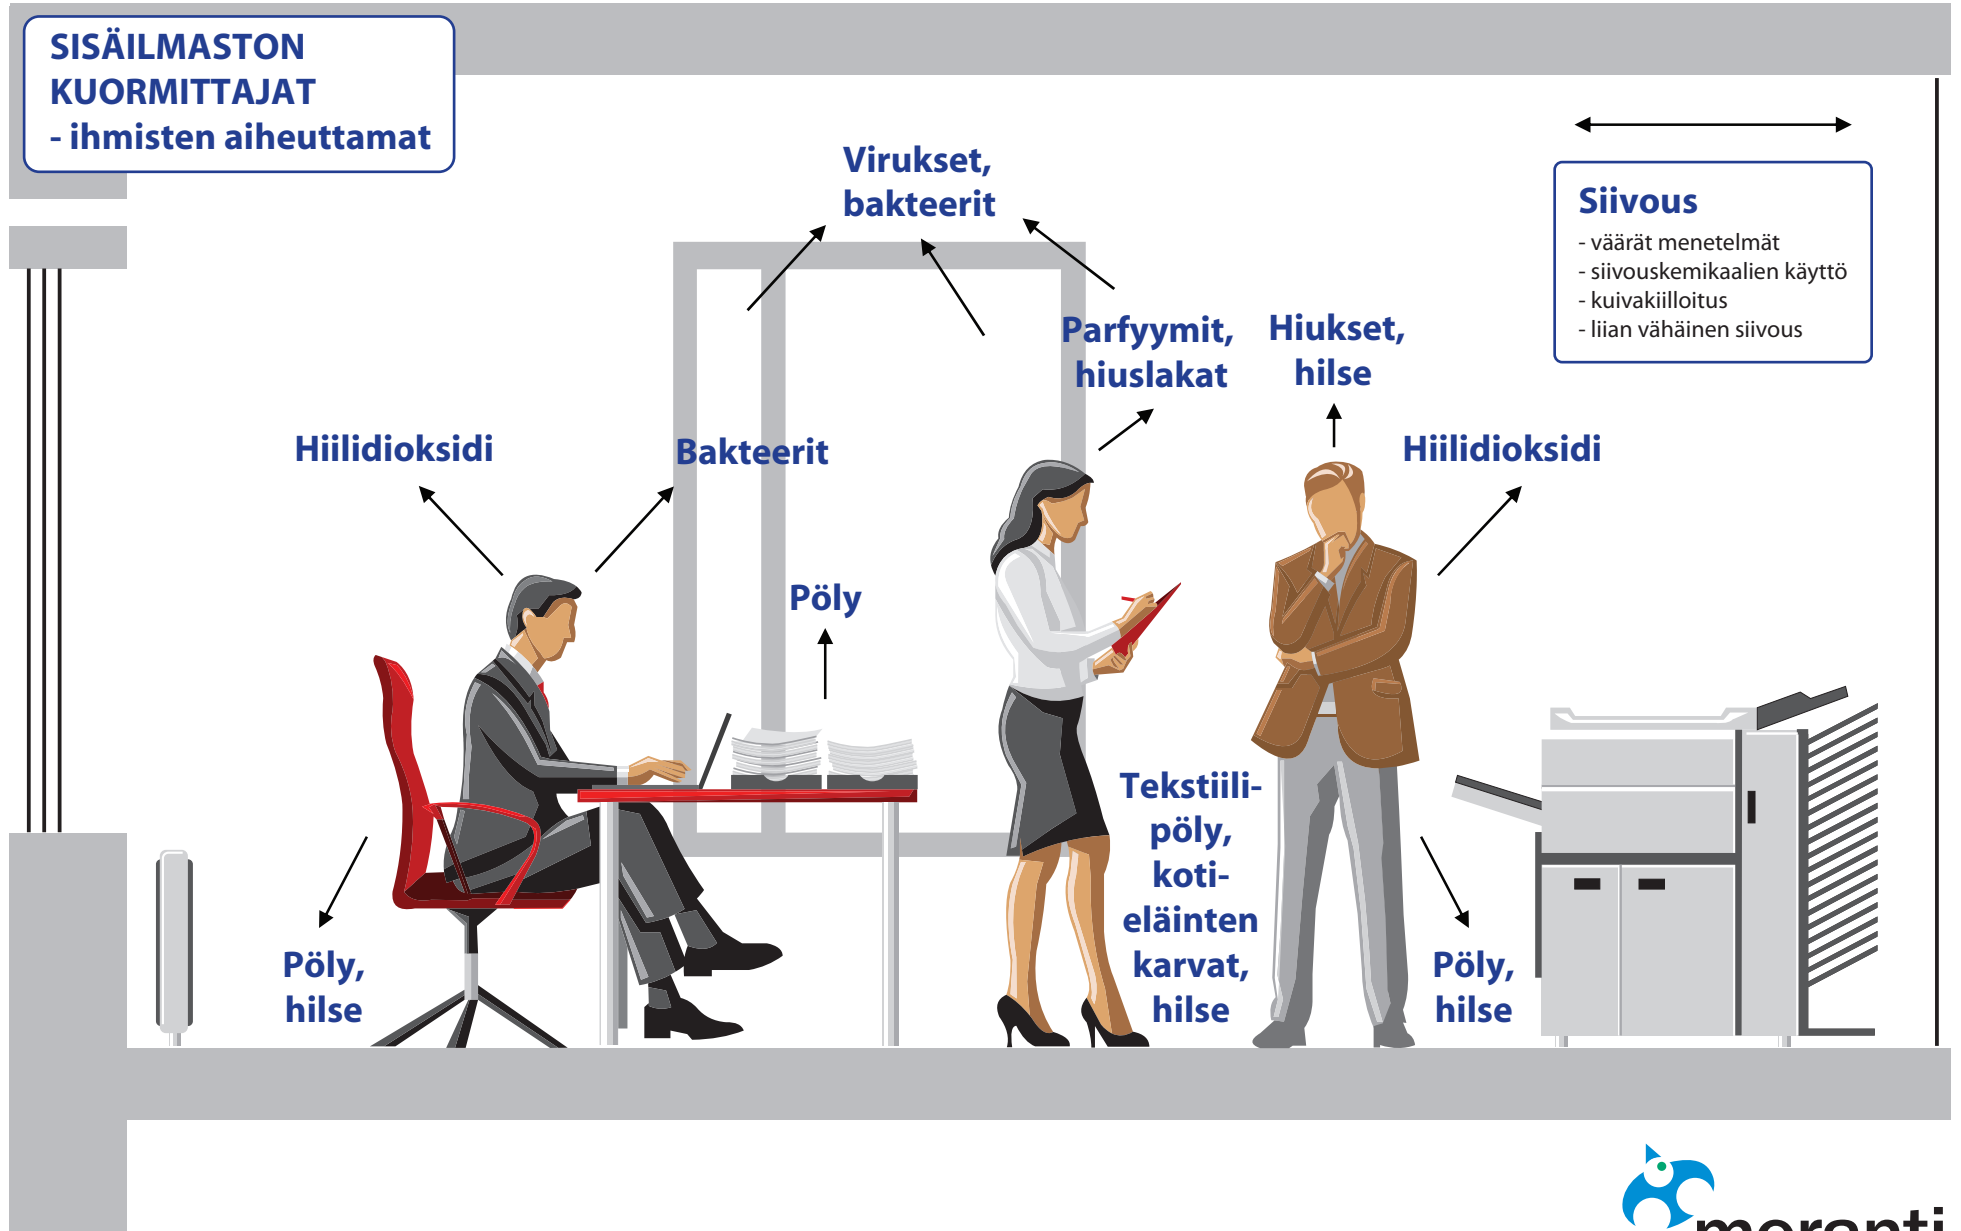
SISÄILMASTON KUORMITTAJAT
- ihmisten aiheuttamat

Virukset, bakteerit

Siivous
- väärät menetelmät
- siivouskemikaalien käyttö
- kuivakiilloitus
- liian vähäinen siivous

Parfyymit, hiuslakat

Hiukset, hilse

Hiilidioksidi

Bakteerit

Hiilidioksidi

Pöly

Tekstiilipöly, kotieläinten karvat, hilse

Pöly, hilse

Pöly, hilse

moranti